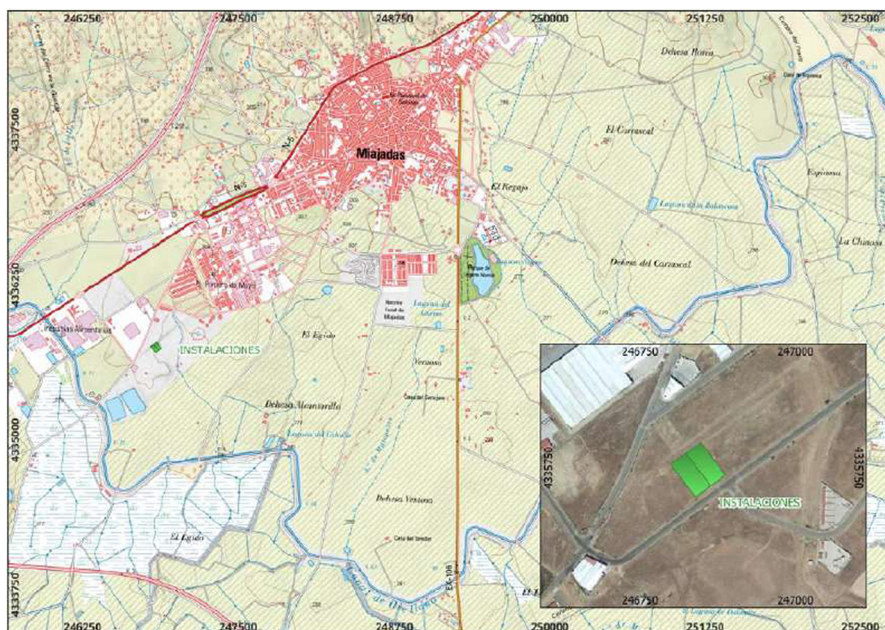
246250
247500
248750
250000
251250
252500

4337500
4336250
4335000
4333750

Miajadas
El Regajo
El Carrascal
Dehesa Nueva
Dehesa del Carrascal
Laguna de la Balanosa
La Chinosa
Espinosa
Parque de Mayo
Instalaciones Alimentarias
INSTALACIONES
El Egido
Dehesa Alcantarilla
Verosas
Dehesa Verosas
El Ejido
Laguna del Alerón
Laguna del Caballo
N-5
N5
Casa del Sendor

246250
247500
248750
250000
251250
252500

246750
247000
4335750
4335750
INSTALACIONES
246750
247000